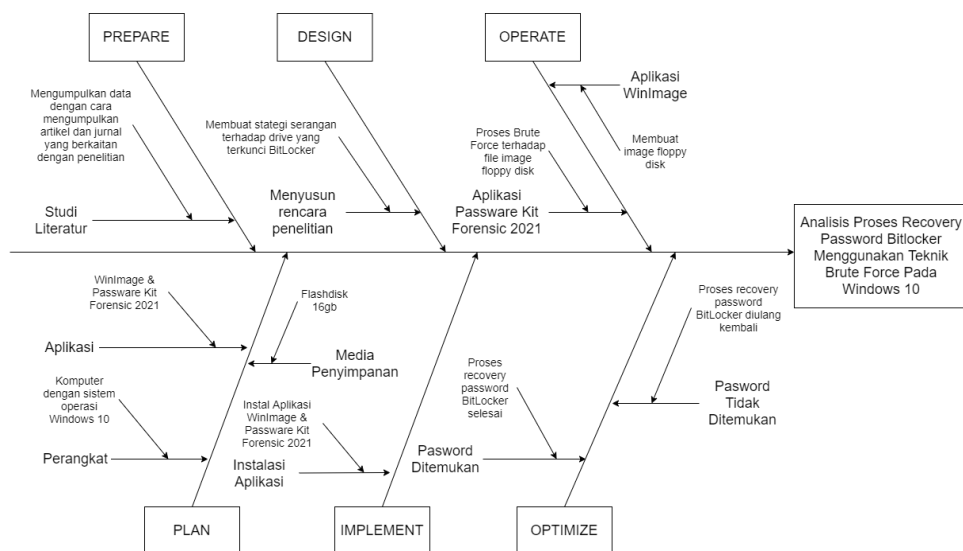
PREPARE

DESIGN

OPERATE

Mengumpulkan data dengan cara mengumpulkan artikel dan jurnal yang berkaitan dengan penelitian

Membuat stategi serangan terhadap drive yang terkunci BitLocker

Proses Brute Force terhadap file image floppy disk

Aplikasi WinImage

Membuat image floppy disk

Studi Literatur

Menyusun rencara penelitian

Aplikasi Passware Kit Forensic 2021

Analisis Proses Recovery Password Bitlocker Menggunakan Teknik Brute Force Pada Windows 10

WinImage & Passware Kit Forensic 2021

Flashdisk 16gb

Proses recovery password BitLocker diulang kembali

Aplikasi

Media Penyimpanan

Komputer dengan sistem operasi Windows 10

Proses recovery password BitLocker selesai

Pasword Tidak Ditemukan

Instal Aplikasi WinImage & Passware Kit Forensic 2021

Perangkat

Instalasi Aplikasi

Pasword Ditemukan

PLAN

IMPLEMENT

OPTIMIZE